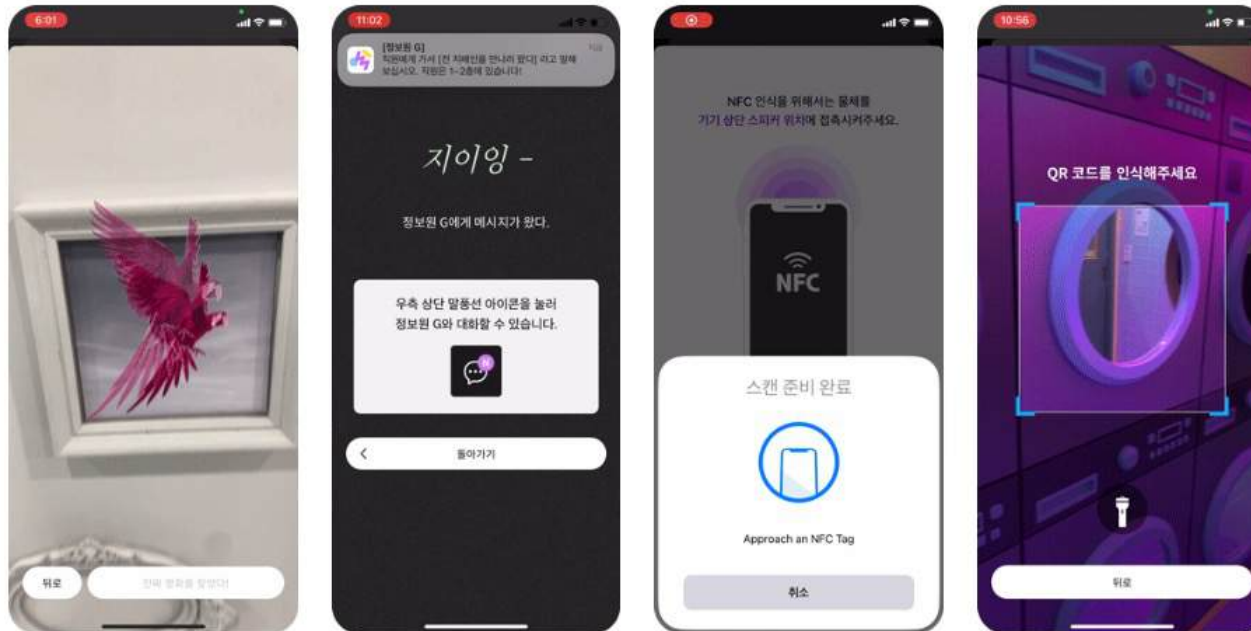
6:01

뒤로

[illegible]

11:02

[정보원 G]
직원에게 가서 [진 지배인을 만나러 왔다] 라고 말해 보십시오. 직원은 1~2층에 있습니다!

지이잉 -

정보원 G에게 메시지가 왔다.

우측 상단 말풍선 아이콘을 눌러 정보원 G와 대화할 수 있습니다.

돌아가기

NFC 인식을 위해서는 물체를 기기 상단 스피커 위치에 접촉시켜주세요.

NFC

스캔 준비 완료

Approach an NFC Tag

취소

10:56

QR 코드를 인식해주세요

뒤로